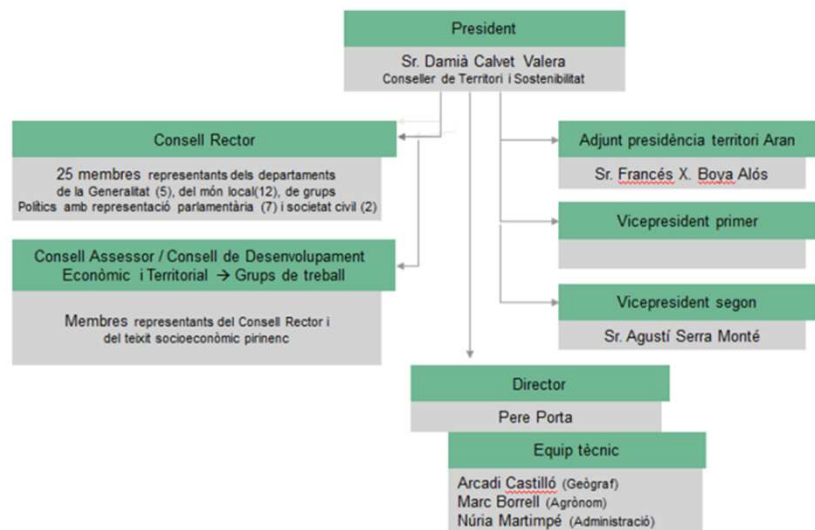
President

Sr. Damià Calvet Valera
Conseller de Territori i Sostenibilitat

Consell Rector

25 membres representants dels departaments de la Generalitat (5), del món local(12), de grups Polítics amb representació parlamentària (7) i societat civil (2)

Consell Assessor / Consell de Desenvolupament Econòmic i Territorial → Grups de treball

Membres representants del Consell Rector i del teixit socioeconòmic pirinenc

Adjunt presidència territori Aran

Sr. Francés X. Boya Alós

Vicepresident primer

Vicepresident segon

Sr. Agustí Serra Monté

Director

Pere Porta

Equip tècnic

Arcadi Castilló (Geògraf)
Marc Borrell (Agrònom)
Núria Martimpé (Administració)